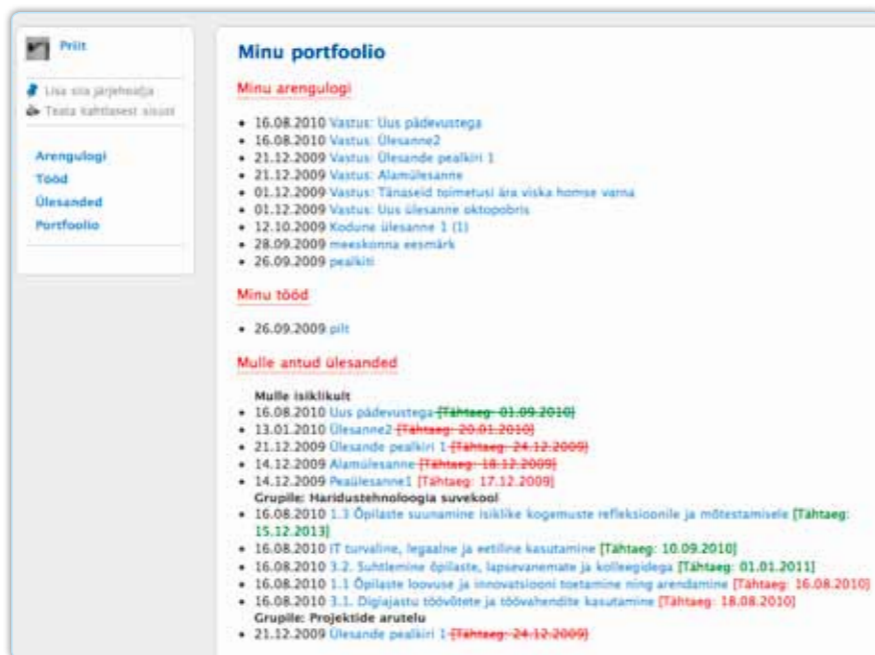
Priit

Lisa siia järjehoidja
Teata kahtlasest sisust

Arengulogi
Tööd
Ülesanded
Portfoolio

Minu portfoolio

Minu arengulogi

- 16.08.2010 Vastus: Uus pädevustega
- 16.08.2010 Vastus: Ülesanne2
- 21.12.2009 Vastus: Ülesande pealkiri 1
- 21.12.2009 Vastus: Alamülesanne
- 01.12.2009 Vastus: Tänaseid toimetusi ära viska homse varna
- 01.12.2009 Vastus: Uus ülesanne oktoobris
- 12.10.2009 Kodune ülesanne 1 (1)
- 28.09.2009 meeskonna eesmärk
- 26.09.2009 pealkiri

Minu tööd

- 26.09.2009 pilt

Mulle antud ülesanded

Mulle isiklikult
- 16.08.2010 Uus pädevustega [Tähtaeg: 01.09.2010]
- 13.01.2010 Ülesanne2 [Tähtaeg: 20.01.2010]
- 21.12.2009 Ülesande pealkiri 1 [Tähtaeg: 24.12.2009]
- 14.12.2009 Alamülesanne [Tähtaeg: 18.12.2009]
- 14.12.2009 Peaülesanne1 [Tähtaeg: 17.12.2009]

Grupile: Haridustehnoloogia suvekool
- 16.08.2010 1.3 Õpilaste suunamine isiklike kogemuste refleksioonile ja mõtestamisele [Tähtaeg: 15.12.2013]
- 16.08.2010 IT turvaline, legaalne ja eetiline kasutamine [Tähtaeg: 10.09.2010]
- 16.08.2010 3.2. Suhtlemine õpilaste, lapsevanemate ja kolleegidega [Tähtaeg: 01.01.2011]
- 16.08.2010 1.1 Õpilaste loovuse ja innovatsiooni toetamine ning arendamine [Tähtaeg: 16.08.2010]
- 16.08.2010 3.1. Digiajastu töövõtete ja töövahendite kasutamine [Tähtaeg: 18.08.2010]

Grupile: Projektide arutelu
- 21.12.2009 Ülesande pealkiri 1 [Tähtaeg: 24.12.2009]